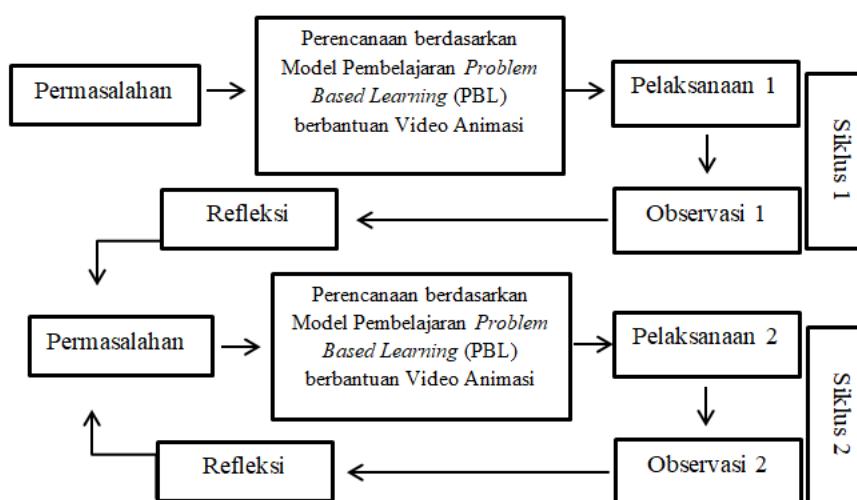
Permasalahan

Perencanaan berdasarkan Model Pembelajaran *Problem Based Learning* (PBL) berbantuan Video Animasi

Pelaksanaan 1

Siklus 1

Observasi 1

Refleksi

Permasalahan

Perencanaan berdasarkan Model Pembelajaran *Problem Based Learning* (PBL) berbantuan Video Animasi

Pelaksanaan 2

Siklus 2

Observasi 2

Refleksi